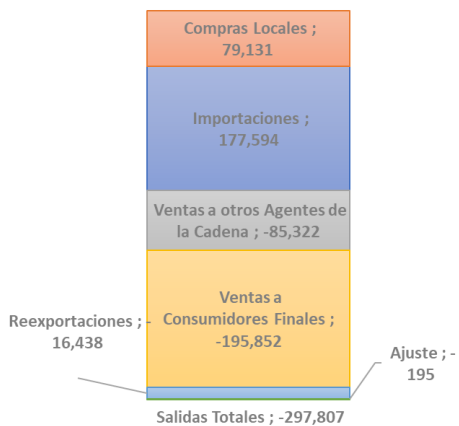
Compras Locales ; 79,131

Importaciones ; 177,594

Ventas a otros Agentes de la Cadena ; -85,322

Ventas a Consumidores Finales ; -195,852

Reexportaciones ; -16,438

Ajuste ; -195

Salidas Totales ; -297,807